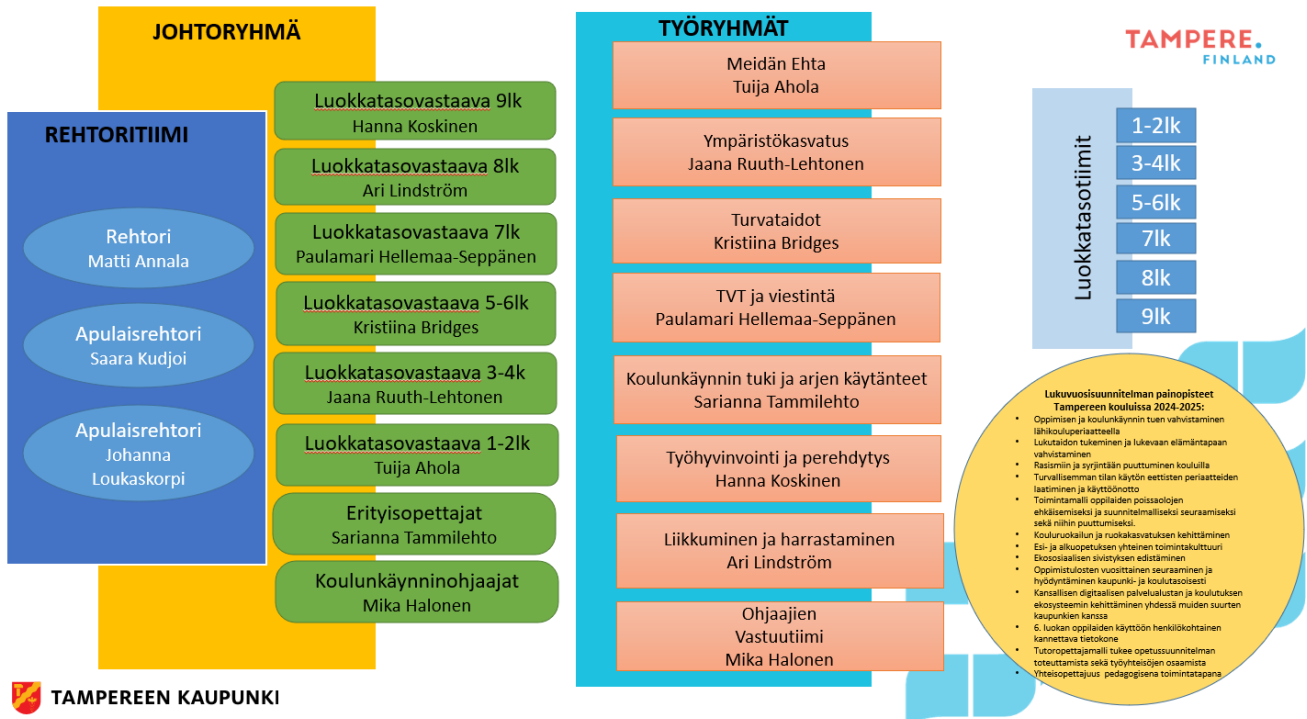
JOHTORYHMÄ

REHTORITIIMI

Rehtori
Matti Annala

Apulaisrehtori
Saara Kudjoi

Apulaisrehtori
Johanna Loukaskorpi

Luokkatasovastaava 9lk
Hanna Koskinen

Luokkatasovastaava 8lk
Ari Lindström

Luokkatasovastaava 7lk
Paulamari Hellemaa-Seppänen

Luokkatasovastaava 5-6lk
Kristiina Bridges

Luokkatasovastaava 3-4k
Jaana Ruuth-Lehtonen

Luokkatasovastaava 1-2lk
Tuija Ahola

Erityisopettajat
Sarianna Tammilehto

Koulunkäynninohjaajat
Mika Halonen

TYÖRYHMÄT

Meidän Ehta
Tuija Ahola

Ympäristökasvatus
Jaana Ruuth-Lehtonen

Turvataidot
Kristiina Bridges

TVT ja viestintä
Paulamari Hellemaa-Seppänen

Koulunkäynnin tuki ja arjen käytänteet
Sarianna Tammilehto

Työhyvinvointi ja perehdytys
Hanna Koskinen

Liikkuminen ja harrastaminen
Ari Lindström

Ohjaajien
Vastuutiimi
Mika Halonen

TAMPERE.
FINLAND

Luokkatasotiimit
1-2lk
3-4lk
5-6lk
7lk
8lk
9lk

Lukuvuosisuunnitelman painopisteet Tampereen kouluissa 2024-2025:
• Oppimisen ja koulunkäynnin tuen vahvistaminen lähikouluperiaatteella
• Lukutaidon tukeminen ja lukevaan elämäntapaan vahvistaminen
• Rasismiin ja syrjintään puuttuminen kouluilla
• Turvallisemman tilan käytön eettisten periaatteiden laatiminen ja käyttöönotto
• Toimintamalli oppilaiden poissaolojen ehkäisemiseksi ja suunnitelmalliseksi seuraamiseksi sekä niihin puuttumiseksi.
• Kouluruokailun ja ruokakasvatuksen kehittäminen
• Esi- ja alkuopetuksen yhteinen toimintakulttuuri
• Ekososiaalisen sivistyksen edistäminen
• Oppimistulosten vuosittainen seuraaminen ja hyödyntäminen kaupunki- ja koulutasoisesti
• Kansallisen digitaalisen palvelualustan ja koulutuksen ekosysteemin kehittäminen yhdessä muiden suurten kaupunkien kanssa
• 6. luokan oppilaiden käyttöön henkilökohtainen kannettava tietokone
• Tutoropettajamalli tukee opetussuunnitelman toteuttamista sekä työyhteisöjen osaamista
• Yhteisopettajuus pedagogisena toimintatapana

TAMPEREEN KAUPUNKI